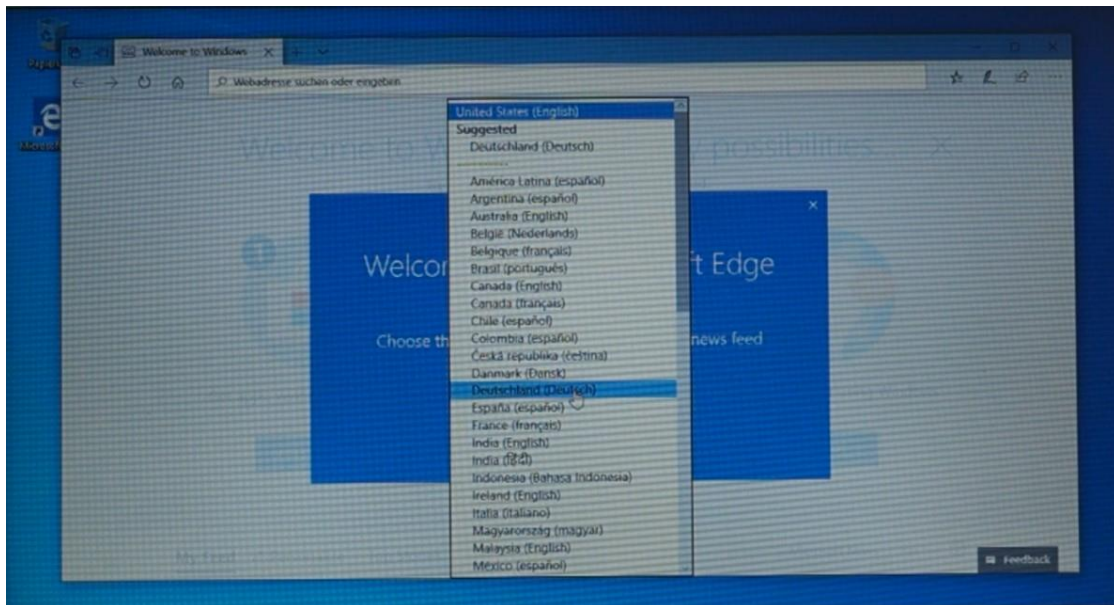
Welcome to Windows

Webadresse suchen oder eingeben

United States (English)
Suggested
Deutschland (Deutsch)
América Latina (español)
Argentina (español)
Australia (English)
België (Nederlands)
Belgique (français)
Brasil (português)
Canada (English)
Canada (français)
Chile (español)
Colombia (español)
Česká republika (čeština)
Danmark (Dansk)
Deutschland (Deutsch)
España (español)
France (français)
India (English)
India (हिंदी)
Indonesia (Bahasa Indonesia)
Ireland (English)
Italia (italiano)
Magyarország (magyar)
Malaysia (English)
México (español)

Welcome to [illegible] possibilities

Welco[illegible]t Edge

Choose th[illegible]news feed

Feedback